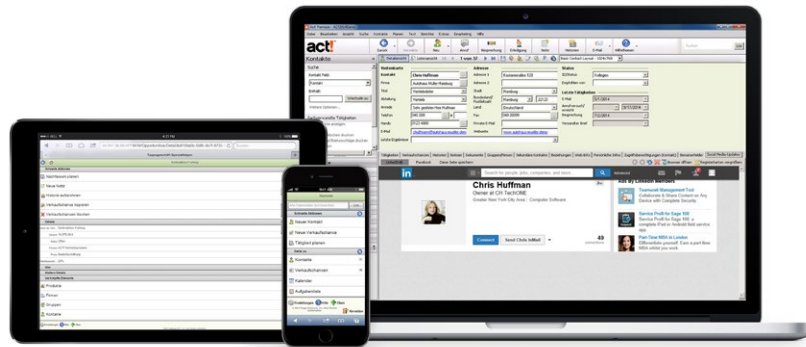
act!

Kontakte

Chris Huffman

Owner at CH TechONE

Greater New York City Area | Computer Software

Connect

Send Chris InMail

49

Teamwork Management Tool

Service Profit for Sage 100

Service Profit for Sage 100

Part-Time MBA in London

Neue Notiz

Neuer Kontakt

Neue Verkaufschance

Tätigkeit planen

Kontakte

Verkaufschancen

Kalender

Aufgabenliste

Produkte

Firmen

Gruppen

Kontakte